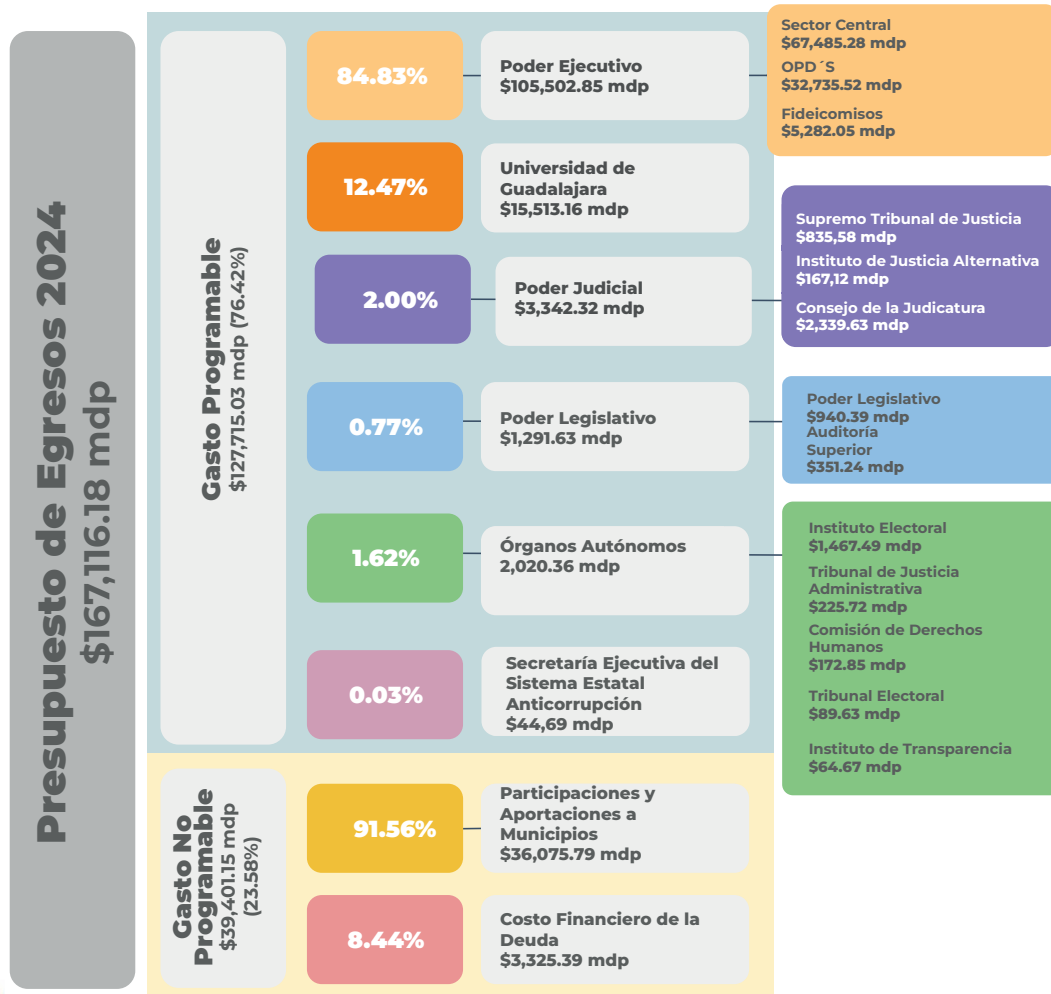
Presupuesto de Egresos 2024
$167,116.18 mdp

Gasto Programable
$127,715.03 mdp (76.42%)

84.83%
Poder Ejecutivo
$105,502.85 mdp

Sector Central
$67,485.28 mdp
OPD´S
$32,735.52 mdp
Fideicomisos
$5,282.05 mdp

12.47%
Universidad de Guadalajara
$15,513.16 mdp

2.00%
Poder Judicial
$3,342.32 mdp

Supremo Tribunal de Justicia
$835,58 mdp
Instituto de Justicia Alternativa
$167,12 mdp
Consejo de la Judicatura
$2,339.63 mdp

0.77%
Poder Legislativo
$1,291.63 mdp

Poder Legislativo
$940.39 mdp
Auditoría Superior
$351.24 mdp

1.62%
Órganos Autónomos
2,020.36 mdp

Instituto Electoral
$1,467.49 mdp
Tribunal de Justicia Administrativa
$225.72 mdp
Comisión de Derechos Humanos
$172.85 mdp
Tribunal Electoral
$89.63 mdp
Instituto de Transparencia
$64.67 mdp

0.03%
Secretaría Ejecutiva del Sistema Estatal Anticorrupción
$44,69 mdp

Gasto No Programable
$39,401.15 mdp
(23.58%)

91.56%
Participaciones y Aportaciones a Municipios
$36,075.79 mdp

8.44%
Costo Financiero de la Deuda
$3,325.39 mdp